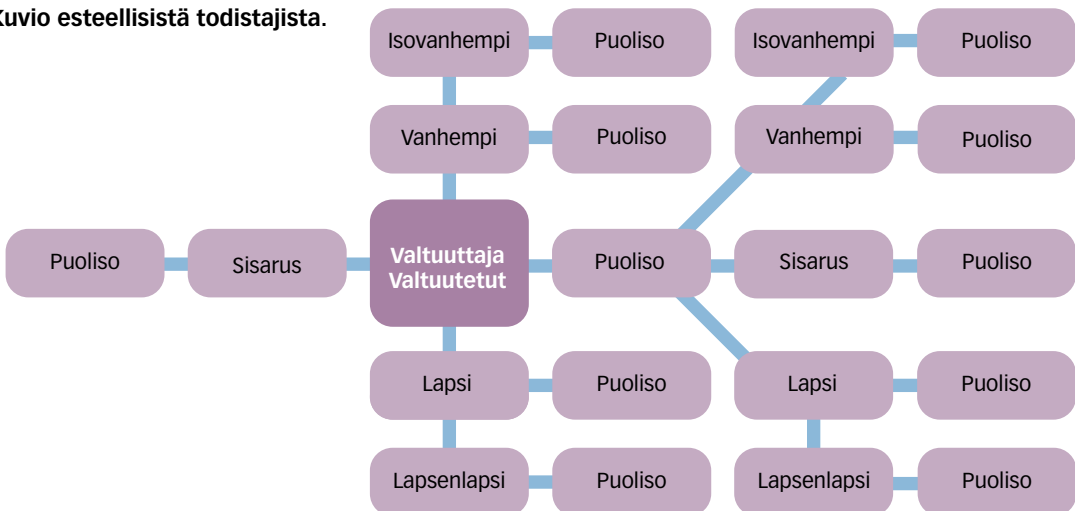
Kuvio esteellisistä todistajista.

Isovanhempi
Puoliso
Isovanhempi
Puoliso

Vanhempi
Puoliso
Vanhempi
Puoliso

Puoliso
Sisarus
Valtuuttaja
Valtuutetut
Puoliso
Sisarus
Puoliso

Lapsi
Puoliso
Lapsi
Puoliso

Lapsenlapsi
Puoliso
Lapsenlapsi
Puoliso